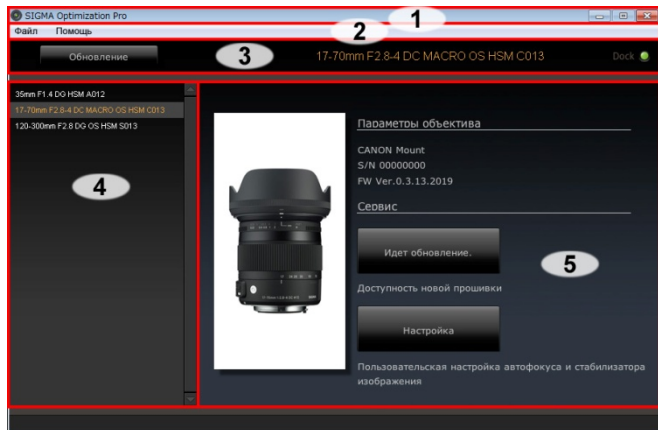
SIGMA Optimization Pro

1

Файл Помощь

2

Обновление

3

17-70mm F2.8-4 DC MACRO OS HSM C013

Dock

35mm F1.4 DG HSM A012

17-70mm F2.8-4 DC MACRO OS HSM C013

120-300mm F2.8 DG OS HSM S013

4

Параметры объектива

CANON Mount

S/N 00000000

FW Ver.0.3.13.2019

Сервис

Идет обновление.

5

Доступность новой прошивки

Настройка

Пользовательская настройка автофокуса и стабилизатора изображения